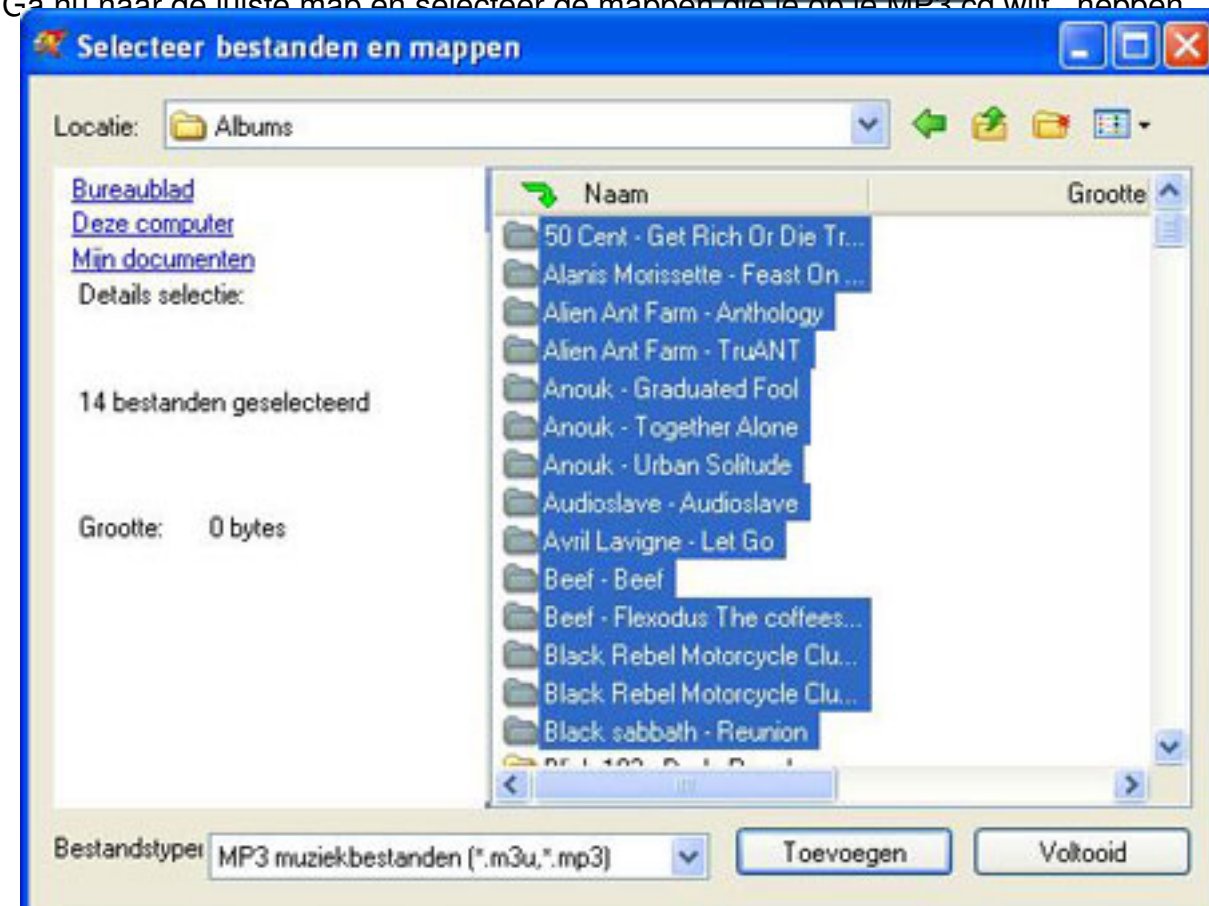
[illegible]

Selecteer bestanden en mappen

Locatie: Albums

Bureaublad
Deze computer
Mijn documenten
Details selectie:

14 bestanden geselecteerd

Grootte: 0 bytes

| Naam | Grootte |
|---|---|
| 50 Cent - Get Rich Or Die Tr... | |
| Alanis Morissette - Feast On ... | |
| Alien Ant Farm - Anthology | |
| Alien Ant Farm - TruANT | |
| Anouk - Graduated Fool | |
| Anouk - Together Alone | |
| Anouk - Urban Solitude | |
| Audioslave - Audioslave | |
| Avril Lavigne - Let Go | |
| Beef - Beef | |
| Beef - Flexodus The coffees... | |
| Black Rebel Motorcycle Clu... | |
| Black Rebel Motorcycle Clu... | |
| Black sabbath - Reunion | |
| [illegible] | |

Bestandstypen MP3 muziekbestanden (*.m3u,*.mp3)

Toevoegen

Voltooid